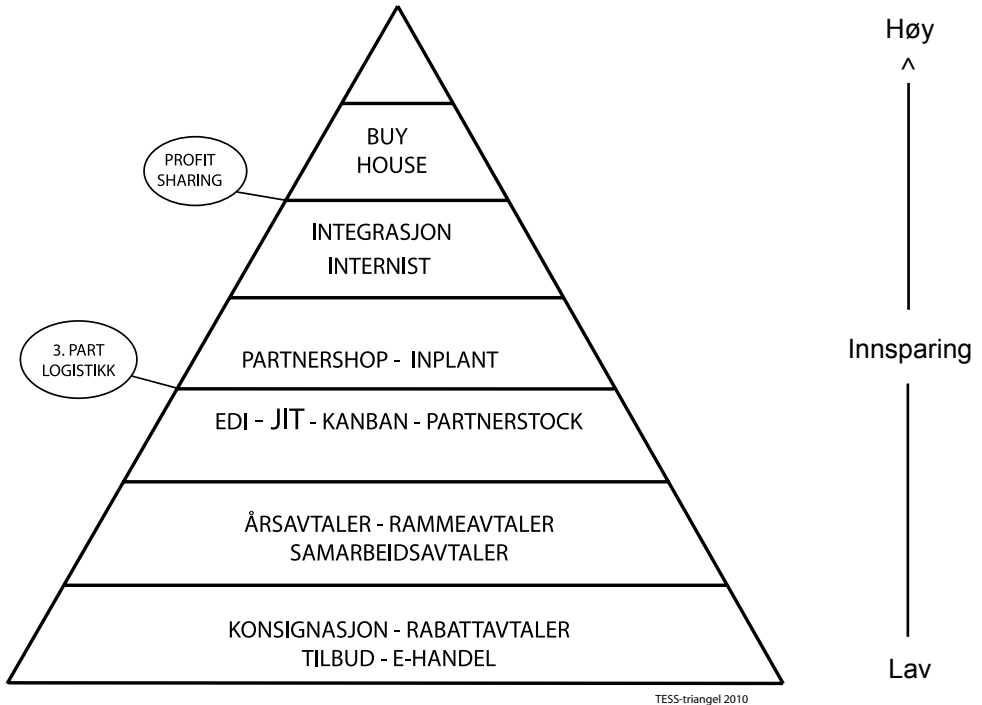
Høy
^

BUY
HOUSE

PROFIT
SHARING

INTEGRASJON
INTERNIST

Innsparing

3. PART
LOGISTIKK

PARTNERSHOP - INPLANT

EDI - JIT - KANBAN - PARTNERSTOCK

ÅRSAVTALER - RAMMEAVTALER
SAMARBEIDSAVTALER

KONSIGNASJON - RABATTAVTALER
TILBUD - E-HANDEL

Lav

TESS-triangel 2010